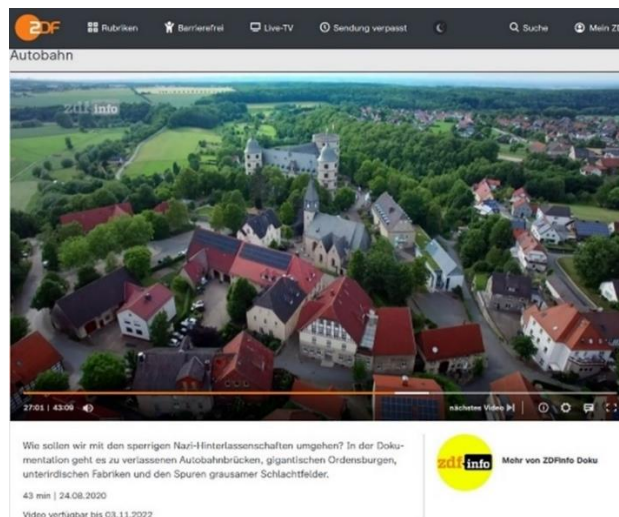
ZDF Rubriken Barrierefrei Live-TV Sendung verpasst Suche Mein ZD

Autobahn

zdf info

27:01 | 43:09

nächstes Video

Wie sollen wir mit den sperrigen Nazi-Hinterlassenschaften umgehen? In der Dokumentation geht es zu verlassenen Autobahnbrücken, gigantischen Ordensburgen, unterirdischen Fabriken und den Spuren grausamer Schlachtfelder.

43 min | 24.08.2020

Video verfügbar bis 03.11.2022

zdf info

Mehr von ZDFinfo Doku